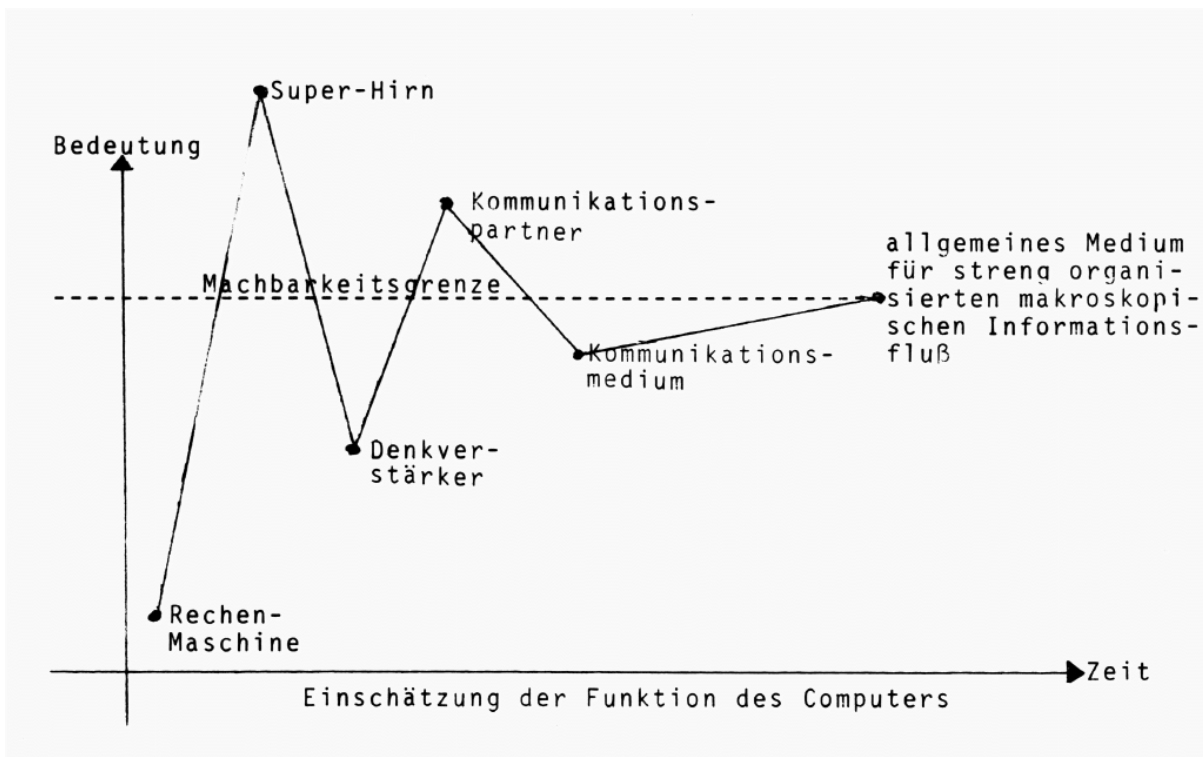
Bedeutung

Super-Hirn

Kommunikationspartner

allgemeines Medium für streng organisierten makroskopischen Informationsfluß

Machbarkeitsgrenze

Kommunikationsmedium

Denkverstärker

Rechen-Maschine

Zeit

Einschätzung der Funktion des Computers